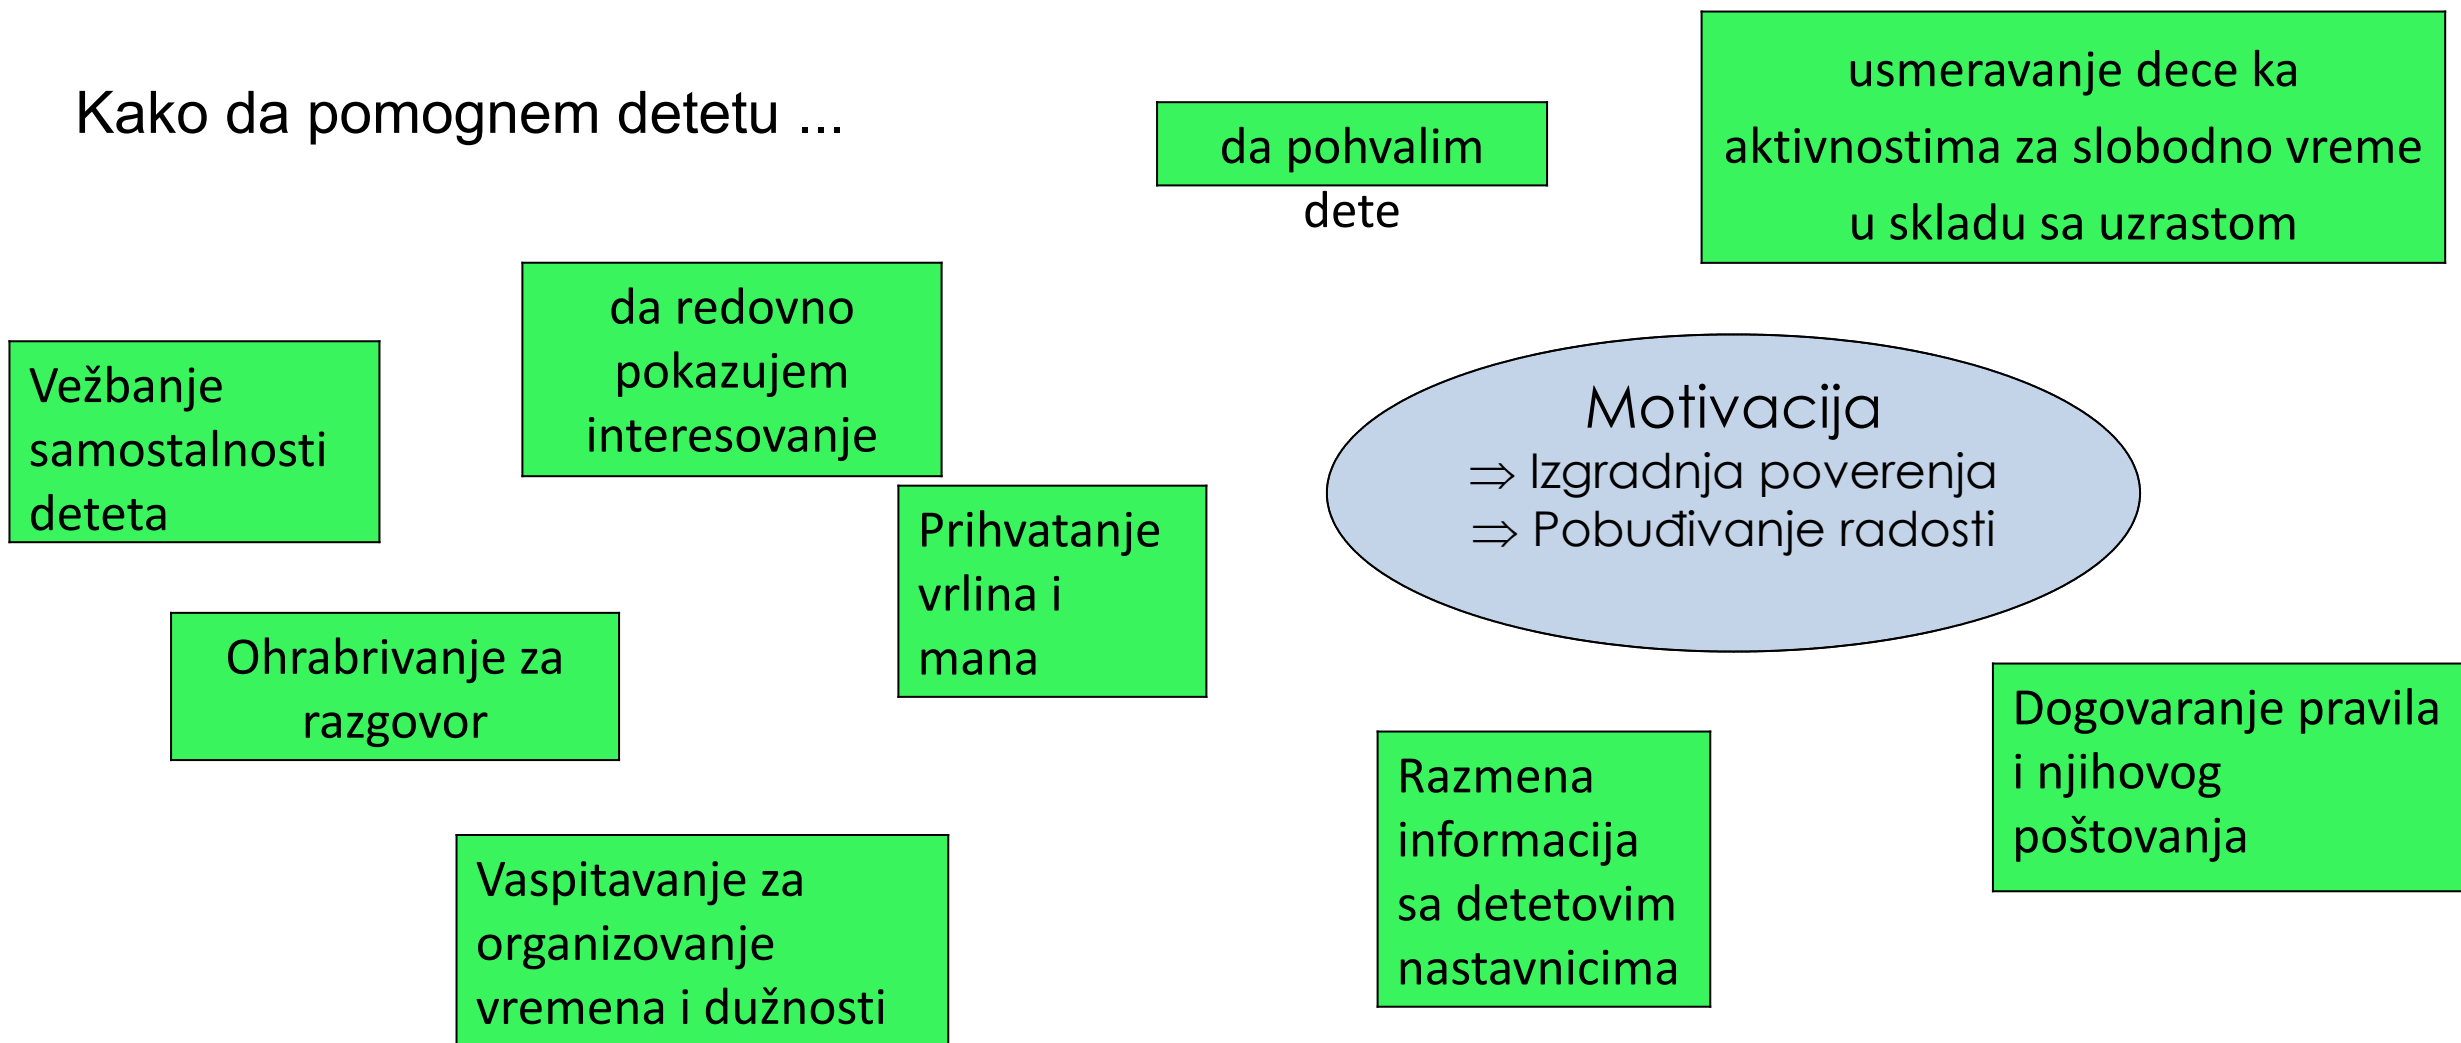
Kako da pomognem detetu ...

da pohvalim dete

usmeravanje dece ka aktivnostima za slobodno vreme u skladu sa uzrastom

da redovno pokazujem interesovanje

Vežbanje samostalnosti deteta

Motivacija
$\Rightarrow$ Izgradnja poverenja
$\Rightarrow$ Pobuđivanje radosti

Prihvatanje vrlina i mana

Ohrabrivanje za razgovor

Dogovaranje pravila i njihovog poštovanja

Razmena informacija sa detetovim nastavnicima

Vaspitavanje za organizovanje vremena i dužnosti